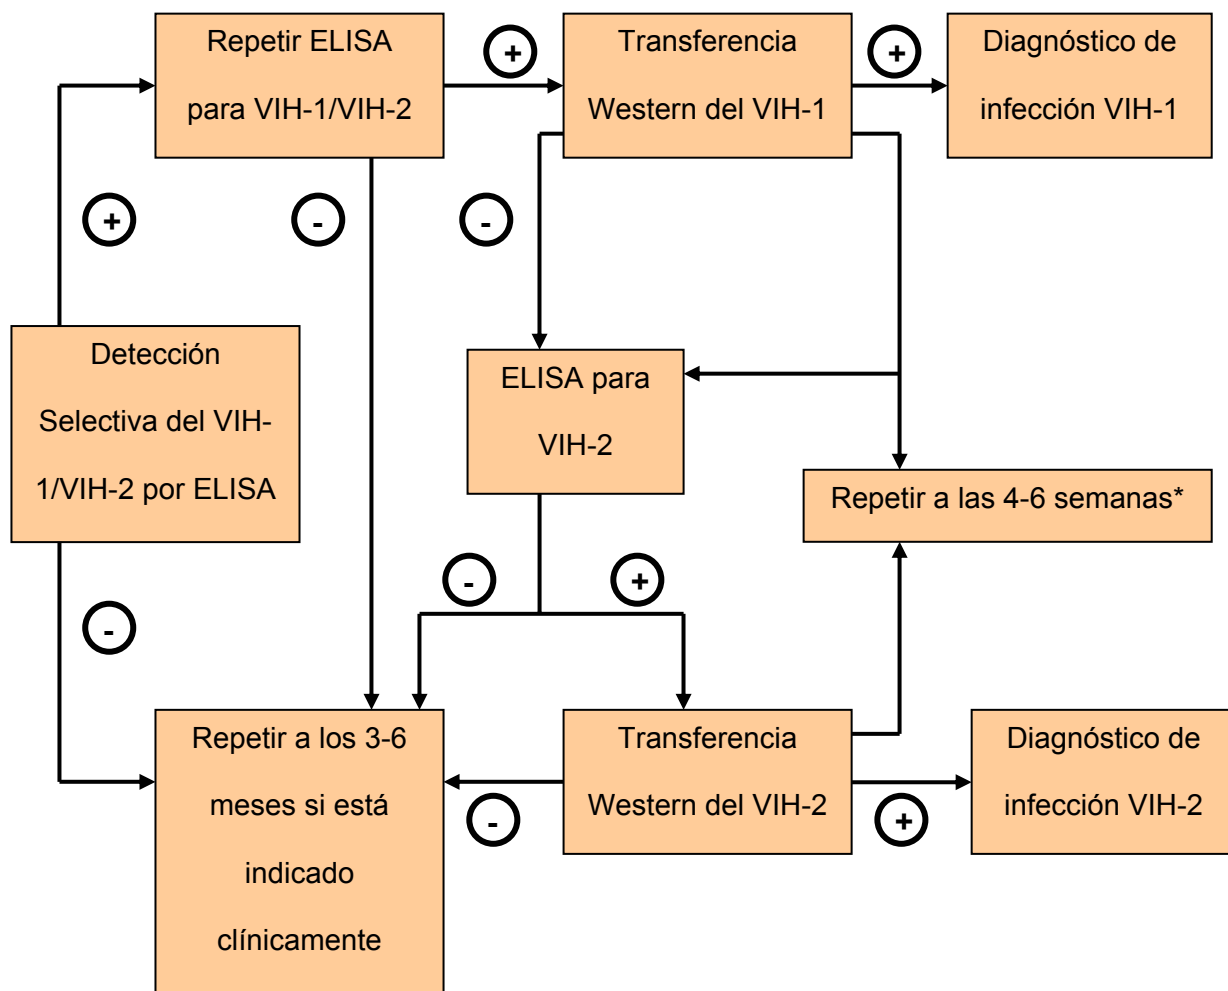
Repetir ELISA para VIH-1/VIH-2

+

Transferencia Western del VIH-1

+

Diagnóstico de infección VIH-1

+

-

-

Detección Selectiva del VIH-1/VIH-2 por ELISA

ELISA para VIH-2

Repetir a las 4-6 semanas*

-

+

-

Repetir a los 3-6 meses si está indicado clínicamente

Transferencia Western del VIH-2

Diagnóstico de infección VIH-2

-

+